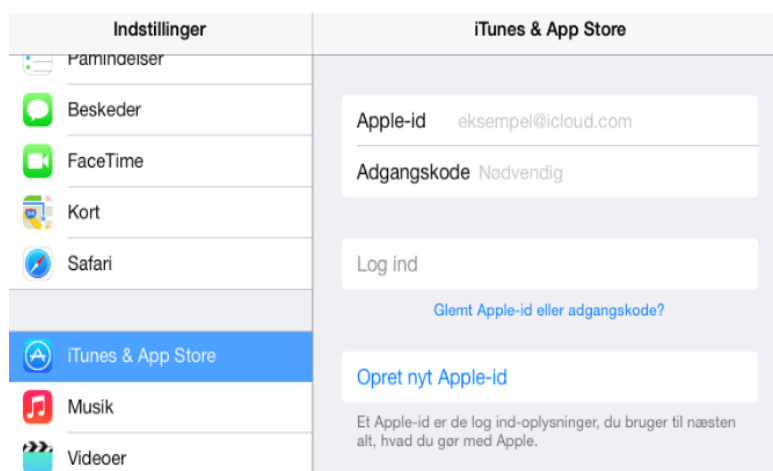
Indstillinger

Påmindelser

Beskeder

FaceTime

Kort

Safari

iTunes & App Store

Musik

Videoer

iTunes & App Store

Apple-id eksempel@icloud.com

Adgangskode Nødvendig

Log ind

Glemt Apple-id eller adgangskode?

Opret nyt Apple-id

Et Apple-id er de log ind-oplysninger, du bruger til næsten alt, hvad du gør med Apple.